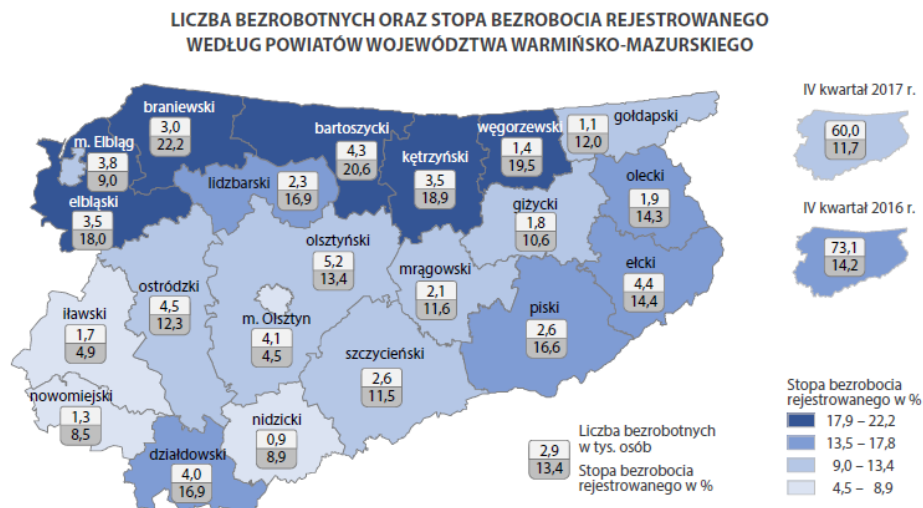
LICZBA BEZROBOTNYCH ORAZ STOPA BEZROBOCIA REJESTROWANEGO WEDŁUG POWIATÓW WOJEWÓDZTWA WARMIŃSKO-MAZURSKIEGO

braniewski
3,0
22,2

m. Elbląg
3,8
9,0

elbląski
3,5
18,0

bartoszycki
4,3
20,6

lidzbarski
2,3
16,9

kętrzyński
3,5
18,9

węgorzewski
1,4
19,5

gołdapski
1,1
12,0

olecki
1,9
14,3

giżycki
1,8
10,6

olsztyński
5,2
13,4

ostródzki
4,5
12,3

iławski
1,7
4,9

m. Olsztyn
4,1
4,5

mrągowski
2,1
11,6

ełcki
4,4
14,4

piski
2,6
16,6

szczycieński
2,6
11,5

nowomiejski
1,3
8,5

nidzicki
0,9
8,9

działdowski
4,0
16,9

2,9 Liczba bezrobotnych w tys. osób
13,4 Stopa bezrobocia rejestrowanego w %

IV kwartał 2017 r.
60,0
11,7

IV kwartał 2016 r.
73,1
14,2

Stopa bezrobocia rejestrowanego w %
17,9 – 22,2
13,5 – 17,8
9,0 – 13,4
4,5 – 8,9